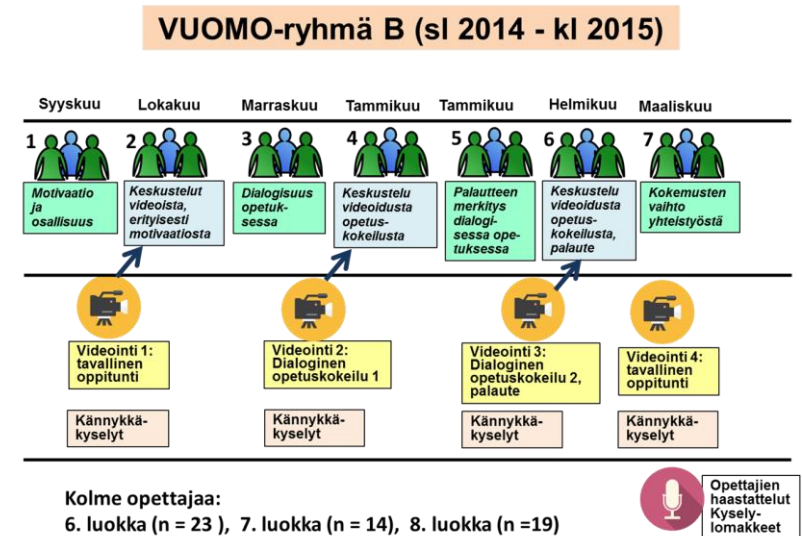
VUOMO-ryhmä B (sl 2014 - kl 2015)

Syyskuu Lokakuu Marraskuu Tammikuu Tammikuu Helmikuu Maaliskuu

1
Motivaatio ja osallisuus

2
Keskustelut videoista, erityisesti motivaatiosta

3
Dialogisuus opetuksessa

4
Keskustelu videoidusta opetuskokeilusta

5
Palautteen merkitys dialogisessa opetuksessa

6
Keskustelu videoidusta opetuskokeilusta, palaute

7
Kokemusten vaihto yhteistyöstä

Videointi 1: tavallinen oppitunti

Kännykkäkyselyt

Videointi 2: Dialoginen opetuskokeilu 1

Kännykkäkyselyt

Videointi 3: Dialoginen opetuskokeilu 2, palaute

Kännykkäkyselyt

Videointi 4: tavallinen oppitunti

Kännykkäkyselyt

Kolme opettajaa:
6. luokka (n = 23 ), 7. luokka (n = 14), 8. luokka (n =19)

Opettajien haastattelut
Kyselylomakkeet